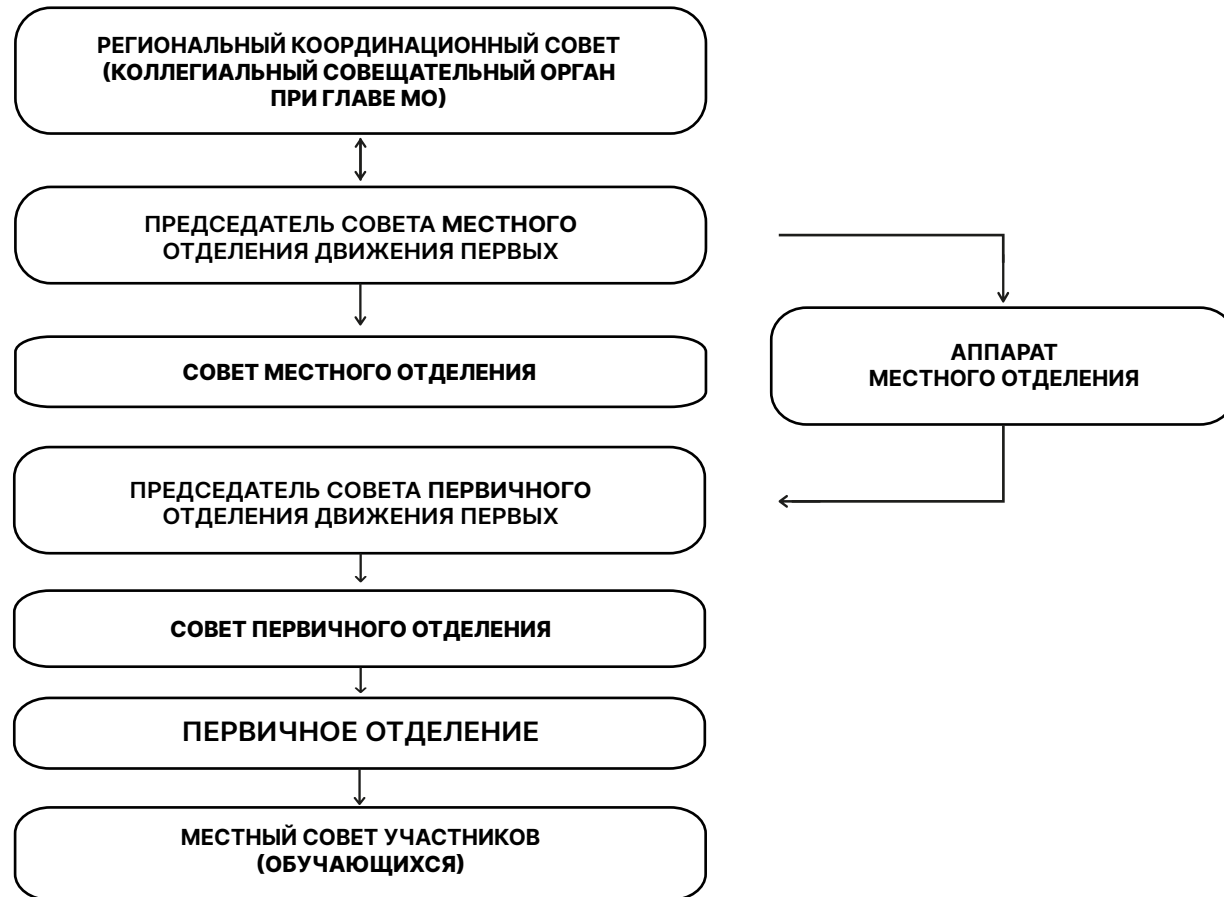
РЕГИОНАЛЬНЫЙ КООРДИНАЦИОННЫЙ СОВЕТ (КОЛЛЕГИАЛЬНЫЙ СОВЕЩАТЕЛЬНЫЙ ОРГАН ПРИ ГЛАВЕ МО)

ПРЕДСЕДАТЕЛЬ СОВЕТА МЕСТНОГО ОТДЕЛЕНИЯ ДВИЖЕНИЯ ПЕРВЫХ

СОВЕТ МЕСТНОГО ОТДЕЛЕНИЯ

АППАРАТ МЕСТНОГО ОТДЕЛЕНИЯ

ПРЕДСЕДАТЕЛЬ СОВЕТА ПЕРВИЧНОГО ОТДЕЛЕНИЯ ДВИЖЕНИЯ ПЕРВЫХ

СОВЕТ ПЕРВИЧНОГО ОТДЕЛЕНИЯ

ПЕРВИЧНОЕ ОТДЕЛЕНИЕ

МЕСТНЫЙ СОВЕТ УЧАСТНИКОВ (ОБУЧАЮЩИХСЯ)